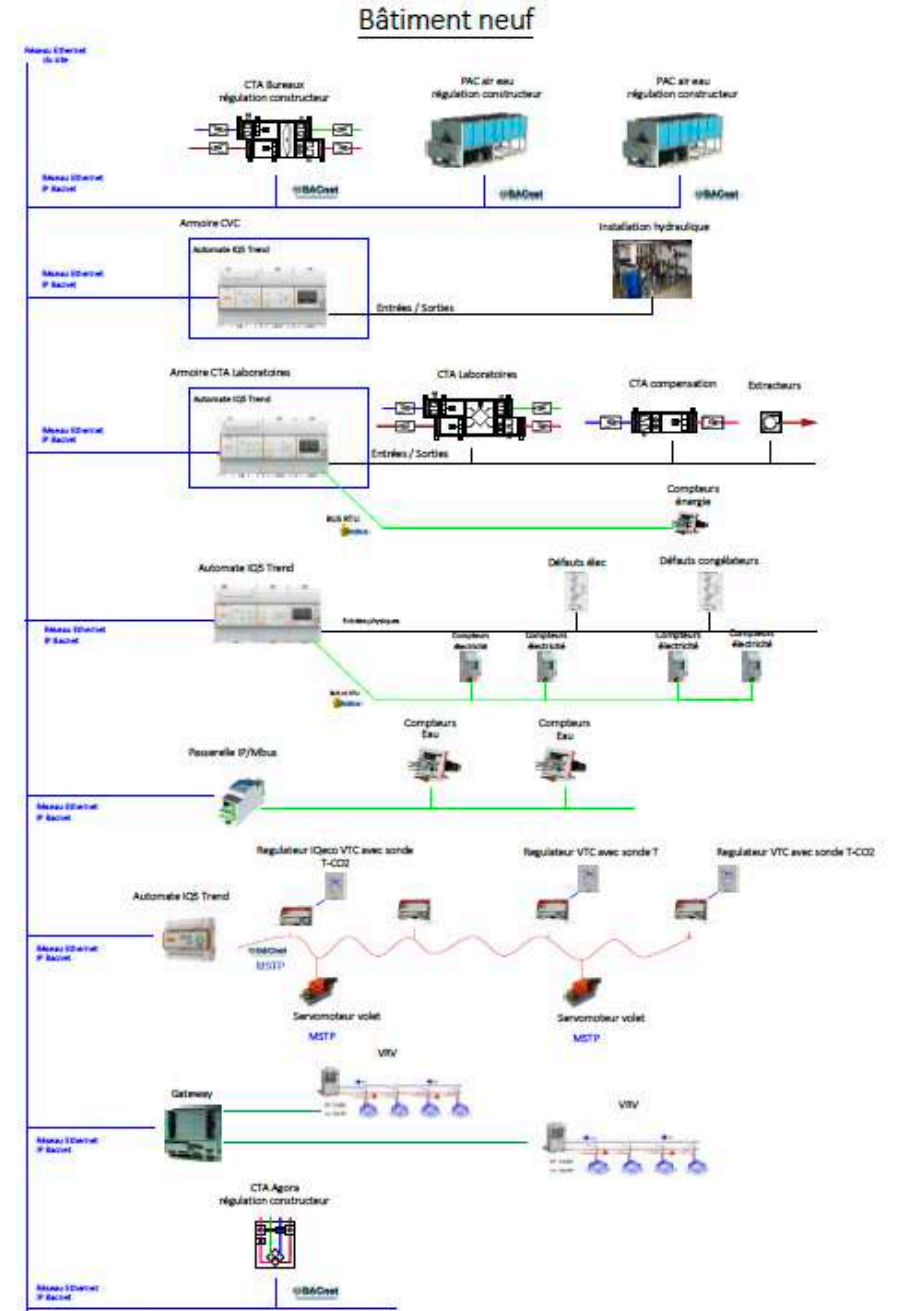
Bâtiment neuf

Réseau Ethernet du site

CTA Bureaux
régulation constructeur

PAC air eau
régulation constructeur

PAC air eau
régulation constructeur

Réseau Ethernet
IP Bacnet

BACnet

BACnet

BACnet

Armoire CVC

Automate IQ5 Trend

Installation hydraulique

Réseau Ethernet
IP Bacnet

Entrées / Sorties

Armoire CTA Laboratoires

Automate IQ5 Trend

CTA Laboratoires

CTA compensation

Extracteurs

Réseau Ethernet
IP Bacnet

Entrées / Sorties

Compteurs
énergie

BUS RTU
Modbus

Automate IQ5 Trend

Défauts élec

Défauts congélateurs

Entrées physiques

Réseau Ethernet
IP Bacnet

Compteurs électricité

Compteurs électricité

Compteurs électricité

Compteurs électricité

BUS RTU
Modbus

Compteurs
Eau

Compteurs
Eau

Passerelle IP/Mbus

Réseau Ethernet
IP Bacnet

Regulateur IQeco VTC avec sonde
T-CO2

Regulateur VTC avec sonde T

Regulateur VTC avec sonde T-CO2

Automate IQ5 Trend

Réseau Ethernet
IP Bacnet

BACnet
MSTP

Servomoteur volet
MSTP

Servomoteur volet
MSTP

VRV

Gateway

VRV

Réseau Ethernet
IP Bacnet

CTA Agora
régulation constructeur

Réseau Ethernet
IP Bacnet

BACnet